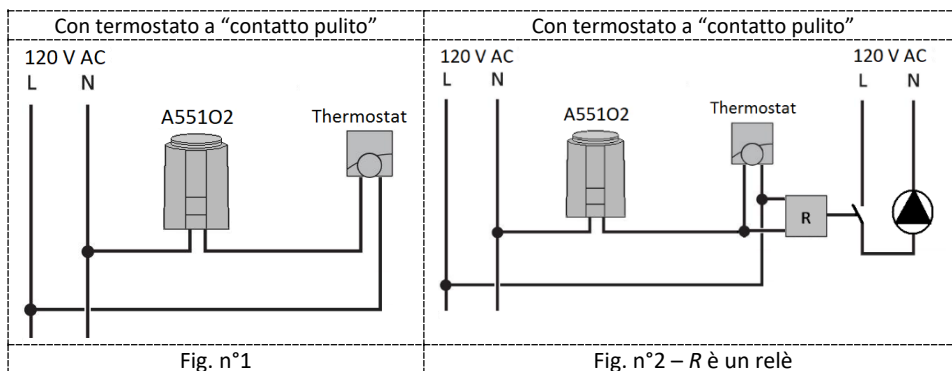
| Con termostato a “contatto pulito” | Con termostato a “contatto pulito” |
|---|---|
| 120 V AC<br>L N<br>A551O2<br>Thermostat | 120 V AC<br>L N<br>A551O2<br>Thermostat<br>120 V AC<br>L N<br>R |
| Fig. n°1 | Fig. n°2 – *R* è un relè |